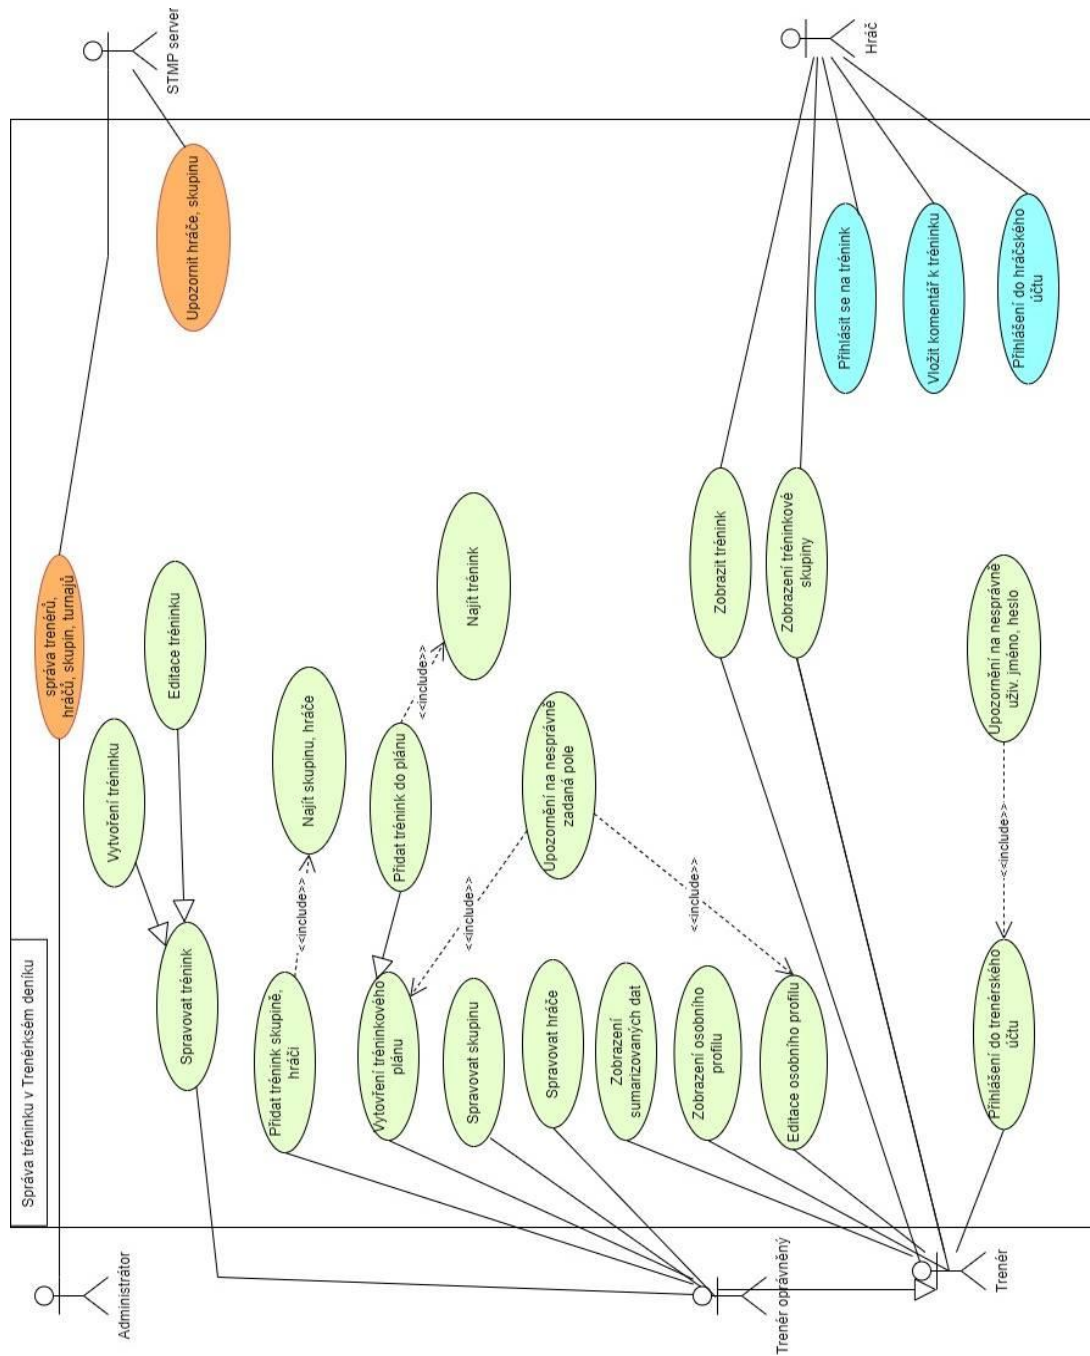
Správa tréninku v Trenérksém deníku

STMP server

Hráč

Administrátor

Trenér oprávněný

Trenér

Upozornit hráče, skupinu

správa trenérů, hráčů, skupin, turnajů

Editace tréninku

Vytvoření tréninku

Spravovat trénink

Najít skupinu, hráče

Přidat trénink skupině, hráči

<<include>>

Najít trénink

<<include>>

Přidat trénink do plánu

Vytvoření tréninkového plánu

Upozornění na nesprávně zadaná pole

<<include>>

<<include>>

Spravovat skupinu

Spravovat hráče

Zobrazení sumarizovaných dat

Zobrazení osobního profilu

Editace osobního profilu

Zobrazit trénink

Zobrazení tréninkové skupiny

Přihlásit se na trénink

Vložit komentář k tréninku

Přihlášení do hráčského účtu

Upozornění na nesprávné uživ. jméno, heslo

<<include>>

Přihlášení do trenérského účtu